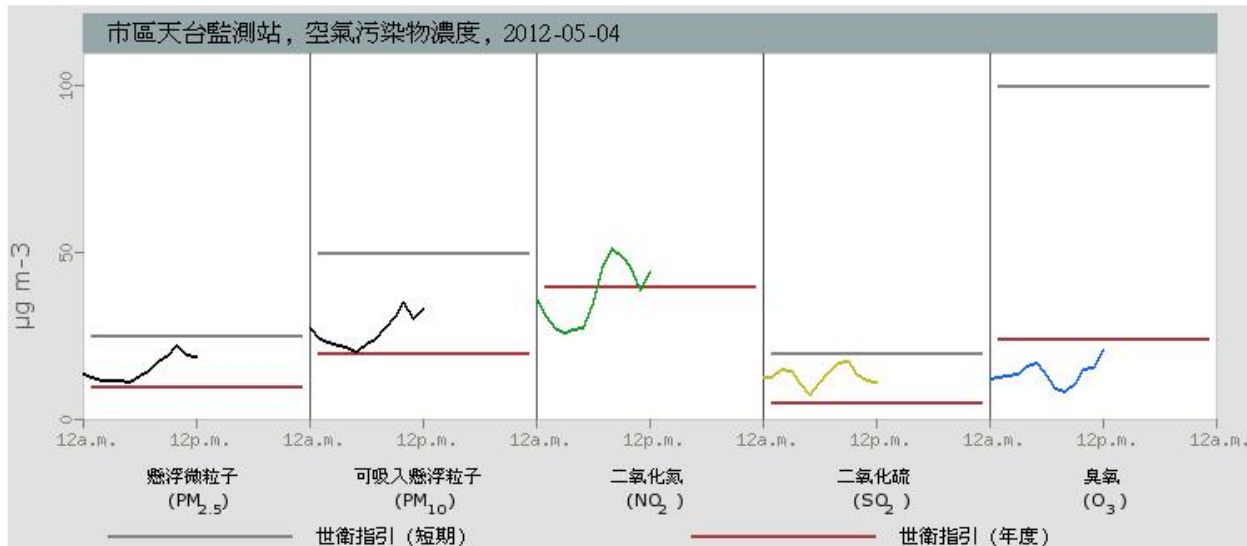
市區天台監測站，空氣污染物濃度，2012-05-04

100
50
0
μg m-3

12a.m. 12p.m. 12a.m. 12p.m. 12a.m. 12p.m. 12a.m. 12p.m. 12a.m. 12p.m. 12a.m.

懸浮微粒子 ($PM_{2.5}$)

可吸入懸浮粒子 ($PM_{10}$)

二氧化氮 ($NO_2$)

二氧化硫 ($SO_2$)

臭氧 ($O_3$)

世衛指引 (短期)

世衛指引 (年度)